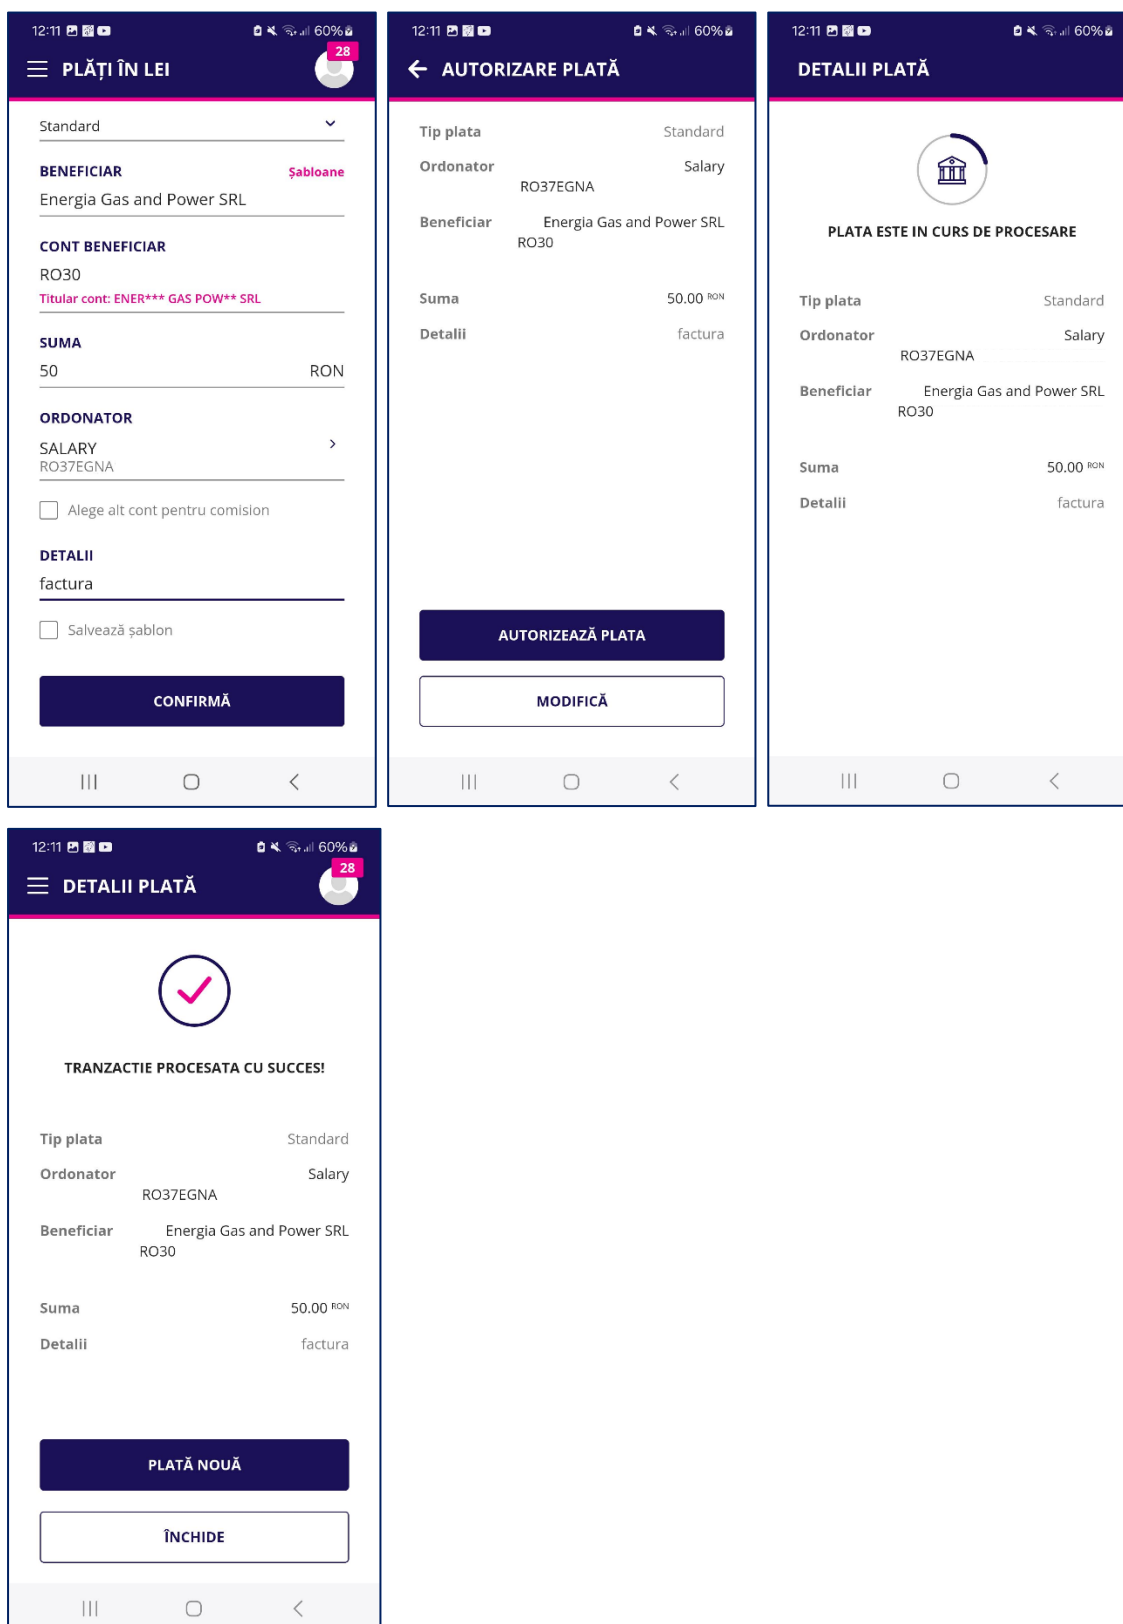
12:11 60%

PLĂȚI ÎN LEI

28

Standard

BENEFICIAR

Șabloane

Energia Gas and Power SRL

CONT BENEFICIAR

RO30

Titular cont: ENER*** GAS POW** SRL

SUMA

50 RON

ORDONATOR

SALARY
RO37EGNA

Alege alt cont pentru comision

DETALII

factura

Salvează șablon

CONFIRMĂ

12:11 60%

AUTORIZARE PLATĂ

Tip plata Standard

Ordonator Salary
RO37EGNA

Beneficiar Energia Gas and Power SRL
RO30

Suma 50.00 RON

Detalii factura

AUTORIZEAZĂ PLATA

MODIFICĂ

12:11 60%

DETALII PLATĂ

PLATA ESTE IN CURS DE PROCESARE

Tip plata Standard

Ordonator Salary
RO37EGNA

Beneficiar Energia Gas and Power SRL
RO30

Suma 50.00 RON

Detalii factura

12:11 60%

DETALII PLATĂ

28

TRANZACTIE PROCESATA CU SUCCES!

Tip plata Standard

Ordonator Salary
RO37EGNA

Beneficiar Energia Gas and Power SRL
RO30

Suma 50.00 RON

Detalii factura

PLATĂ NOUĂ

ÎNCHIDE